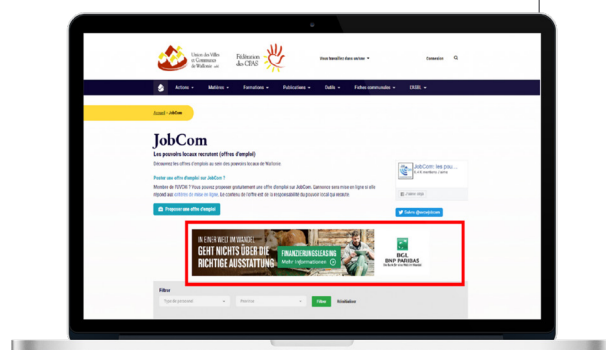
Union des Villes et Communes de Wallonie asbl

Fédération des CPAS

Vous travaillez dans une ceinture

Connexion

Actions Matières Formations Publications Outils Focus communales CRDEL

Accueil » JobCom

JobCom

Les pouvoirs locaux recrutent (offres d'emploi)

Découvrez les offres d'emplois au sein des pouvoirs locaux de Wallonie.

Poster une offre d'emploi sur JobCom ?

Membre de l'UVCW ? Vous pouvez proposer gratuitement une offre d'emploi sur JobCom. Gardez votre mise en ligne et elle répond aux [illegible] Le contenu de l'offre est de la responsabilité du pouvoir local qui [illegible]

Proposer une offre d'emploi

JobCom: les pou...

Suivre @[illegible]

IN EINER WELT IM WANDEL GEHT NICHTS ÜBER DIE RICHTIGE AUSSTATTUNG

FINANZIERUNGSLEASING

Mehr Informationen

BGL BNP PARIBAS

Filtrer

Type de personnel

Filtrer

Réinitialiser